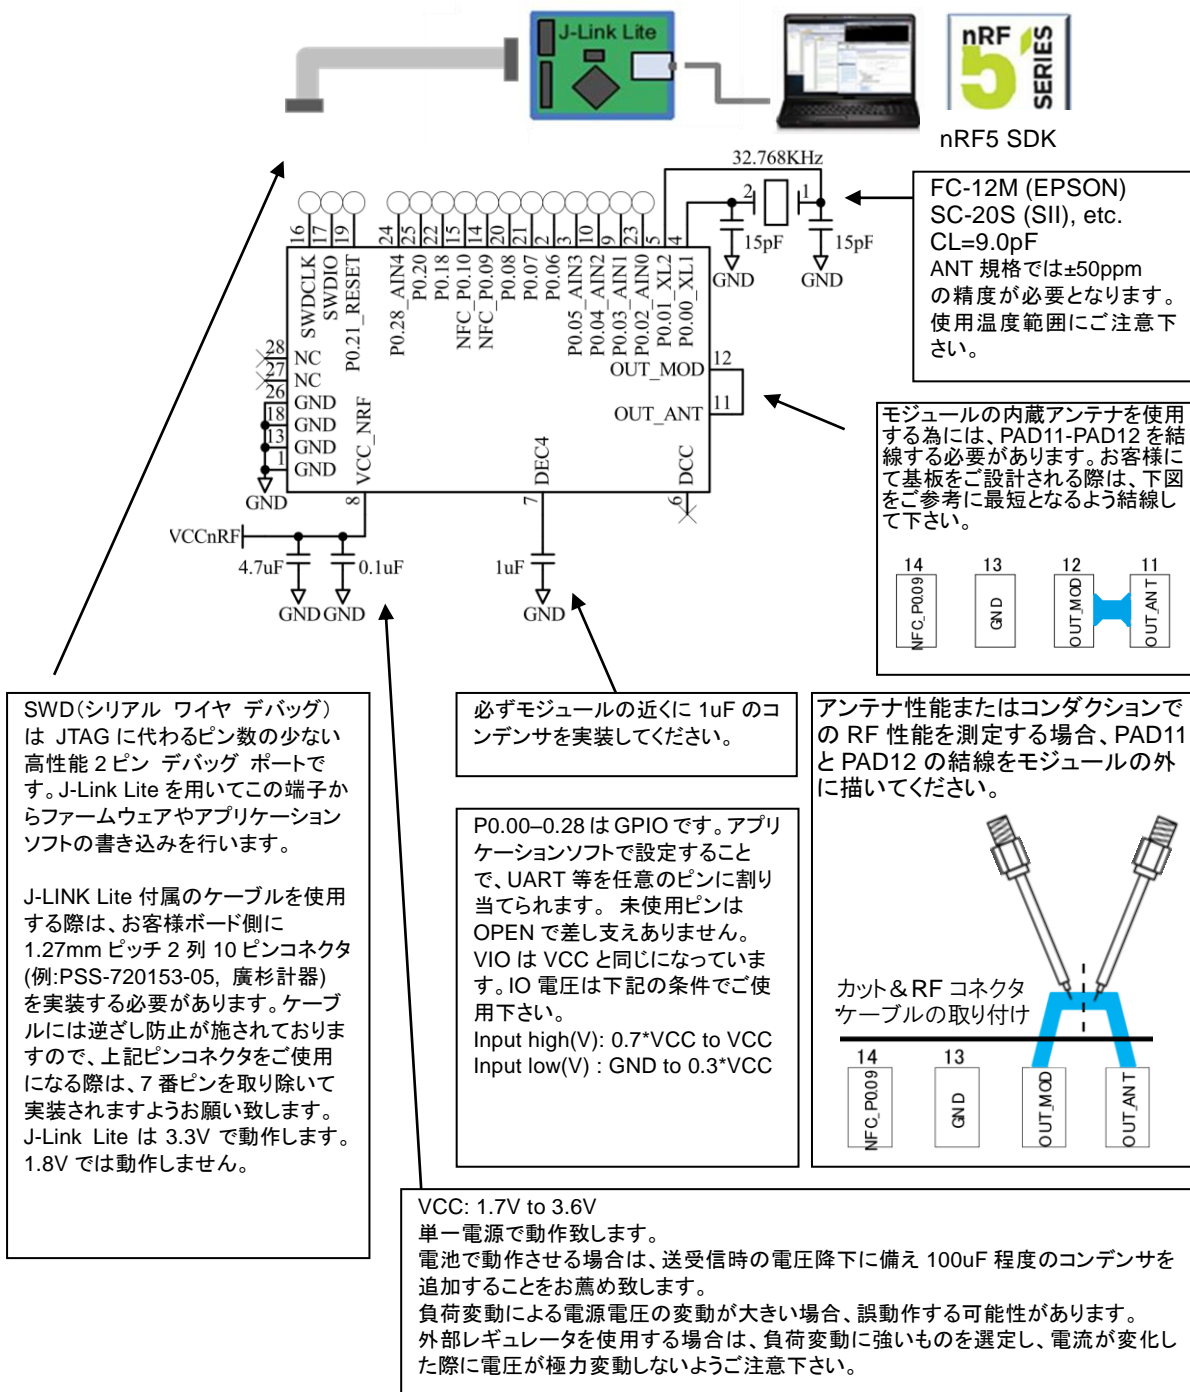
J-Link Lite

nRF 5 SERIES

nRF5 SDK

32.768KHz

FC-12M (EPSON)
SC-20S (SII), etc.
CL=9.0pF
ANT 規格では±50ppm の精度が必要となります。使用温度範囲にご注意下さい。

15pF 15pF
GND GND

16 17 19 24 25 22 15 14 20 21 2 3 10 9 23 5 4

SWDCLK SWDIO P0.21_RESET P0.28_AIN4 P0.20 P0.18 NFC_P0.10 NFC_P0.09 P0.08 P0.07 P0.06 P0.05_AIN3 P0.04_AIN2 P0.03_AIN1 P0.02_AIN0 P0.01_XL2 P0.00_XL1

28 NC
27 NC
26 GND
18 GND
13 GND
1 GND
GND

12 OUT_MOD
11 OUT_ANT

VCC_NRF DEC4 DCC
8 7 6

VCCnRF
4.7uF 0.1uF 1uF
GND GND GND

モジュールの内蔵アンテナを使用する為には、PAD11-PAD12 を結線する必要があります。お客様にて基板をご設計される際は、下図をご参考に最短となるよう結線して下さい。

14 13 12 11
NFC_P0.09 GND OUT_MOD OUT_ANT

SWD(シリアル ワイヤ デバッグ)は JTAG に代わるピン数の少ない高性能 2 ピン デバッグ ポートです。J-Link Lite を用いてこの端子からファームウェアやアプリケーションソフトの書き込みを行います。

J-LINK Lite 付属のケーブルを使用する際は、お客様ボード側に 1.27mm ピッチ 2 列 10 ピンコネクタ(例:PSS-720153-05, 廣杉計器)を実装する必要があります。ケーブルには逆ざし防止が施されておりますので、上記ピンコネクタをご使用になる際は、7 番ピンを取り除いて実装されますようお願い致します。J-Link Lite は 3.3V で動作します。1.8V では動作しません。

必ずモジュールの近くに 1uF のコンデンサを実装してください。

P0.00–0.28 は GPIO です。アプリケーションソフトで設定することで、UART 等を任意のピンに割り当てられます。 未使用ピンは OPEN で差し支えありません。
VIO は VCC と同じになっています。IO 電圧は下記の条件でご使用下さい。
Input high(V): 0.7*VCC to VCC
Input low(V) : GND to 0.3*VCC

アンテナ性能またはコンダクションでの RF 性能を測定する場合、PAD11 と PAD12 の結線をモジュールの外に描いてください。

カット＆RF コネクタケーブルの取り付け

14 13
NFC_P0.09 GND OUT_MOD OUT_ANT

VCC: 1.7V to 3.6V
単一電源で動作致します。
電池で動作させる場合は、送受信時の電圧降下に備え 100uF 程度のコンデンサを追加することをお薦め致します。
負荷変動による電源電圧の変動が大きい場合、誤動作する可能性があります。
外部レギュレータを使用する場合は、負荷変動に強いものを選定し、電流が変化した際に電圧が極力変動しないようご注意下さい。